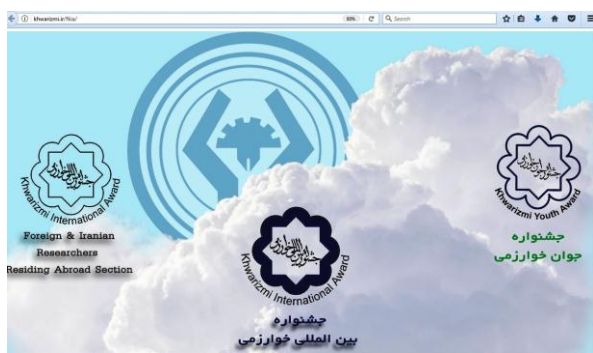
khwarizmi.ir/fa/
80%
Search

Khwarizmi International Award
Foreign & Iranian Researchers Residing Abroad Section

Khwarizmi International Award
جشنواره
بین المللی خوارزمی

Khwarizmi Youth Award
جشنواره
جوان خوارزمی